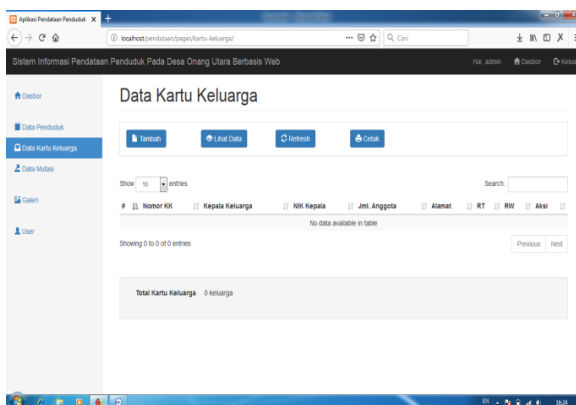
Aplikasi Pendataan Penduduk ×

localhost/pendataan/pages/kartu-keluarga/

Cari

Sistem Informasi Pendataan Penduduk Pada Desa Onang Utara Berbasis Web

Hai, admin Dasbor Keluar

Dasbor

Data Penduduk

Data Kartu Keluarga

Data Mutasi

Galeri

User

Data Kartu Keluarga

Tambah Lihat Data Refresh Cetak

Show 10 entries

Search:

| # | Nomor KK | Kepala Keluarga | NIK Kepala | Jml. Anggota | Alamat | RT | RW | Aksi |
|---|---|---|---|---|---|---|---|---|
| No data available in table | | | | | | | | |

Showing 0 to 0 of 0 entries

Previous Next

Total Kartu Keluarga 0 keluarga

EN 16:24